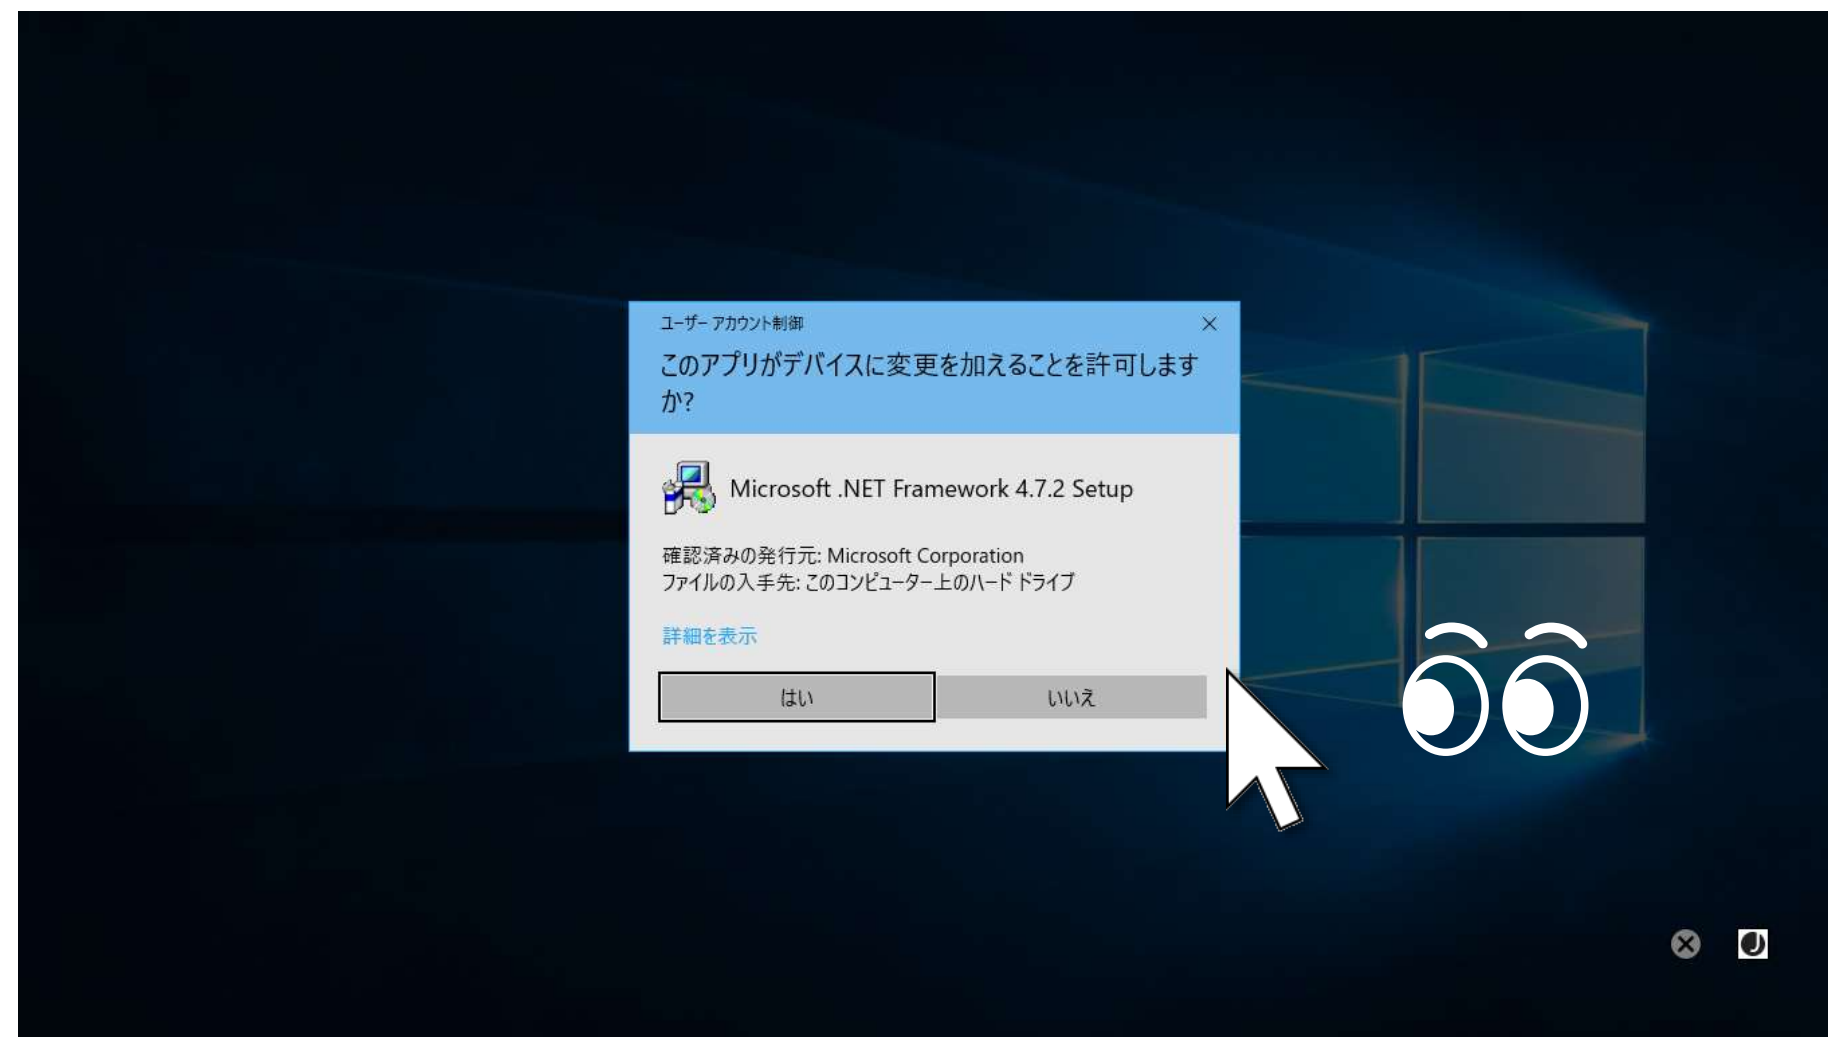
ユーザー アカウント制御

このアプリがデバイスに変更を加えることを許可しますか?

Microsoft .NET Framework 4.7.2 Setup

確認済みの発行元: Microsoft Corporation
ファイルの入手先: このコンピューター上のハード ドライブ

詳細を表示

はい

いいえ